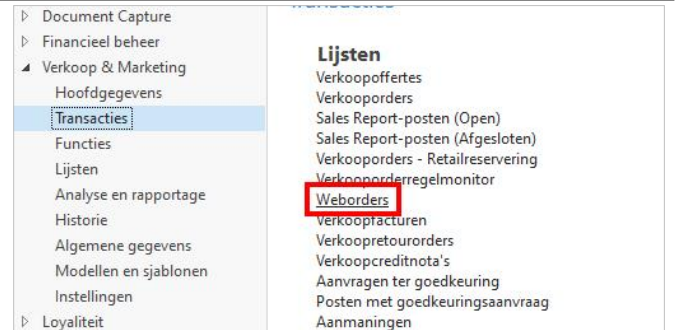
▷ Document Capture
▷ Financieel beheer
◢ Verkoop & Marketing
Hoofdgegevens
Transacties
Functies
Lijsten
Analyse en rapportage
Historie
Algemene gegevens
Modellen en sjablonen
Instellingen
▷ Loyaliteit

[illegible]

Lijsten
Verkoopoffertes
Verkooporders
Sales Report-posten (Open)
Sales Report-posten (Afgesloten)
Verkooporders - Retailreservering
Verkooporderregelmonitor
Weborders
Verkoopfacturen
Verkoopretourorders
Verkoopcreditnota's
Aanvragen ter goedkeuring
Posten met goedkeuringsaanvraag
Aanmaningen